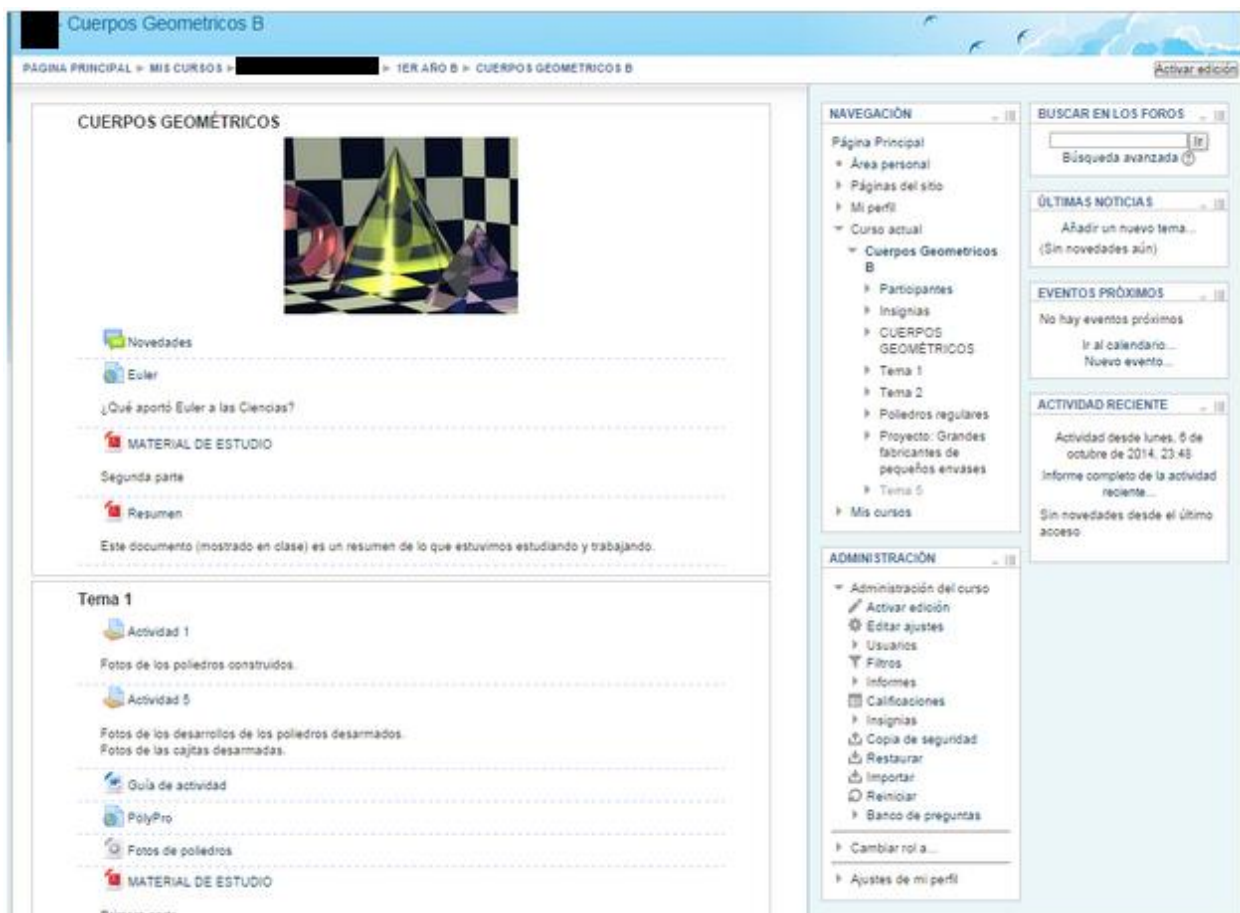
Cuerpos Geometricos B

PÁGINA PRINCIPAL ▸ MIS CURSOS ▸ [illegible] ▸ 1ER AÑO B ▸ CUERPOS GEOMETRICOS B

Activar edición

CUERPOS GEOMÉTRICOS

Novedades

Euler

¿Qué aportó Euler a las Ciencias?

MATERIAL DE ESTUDIO

Segunda parte

Resumen

Este documento (mostrado en clase) es un resumen de lo que estuvimos estudiando y trabajando.

Tema 1

Actividad 1

Fotos de los poliedros construidos.

Actividad 5

Fotos de los desarrollos de los poliedros desarmados.
Fotos de las cajitas desarmadas.

Guía de actividad

PolyPro

Fotos de poliedros

MATERIAL DE ESTUDIO

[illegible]

NAVEGACIÓN

Página Principal
Área personal
Páginas del sitio
Mi perfil
Curso actual
Cuerpos Geometricos B
Participantes
Insignias
CUERPOS GEOMÉTRICOS
Tema 1
Tema 2
Poliedros regulares
Proyecto: Grandes fabricantes de pequeños envases
Tema 5
Mis cursos

ADMINISTRACIÓN

Administración del curso
Activar edición
Editar ajustes
Usuarios
Filtros
Informes
Calificaciones
Insignias
Copia de seguridad
Restaurar
Importar
Reiniciar
Banco de preguntas
Cambiar rol a...
Ajustes de mi perfil

BUSCAR EN LOS FOROS

Ir
Búsqueda avanzada

ÚLTIMAS NOTICIAS

Añadir un nuevo tema...
(Sin novedades aún)

EVENTOS PRÓXIMOS

No hay eventos próximos
Ir al calendario...
Nuevo evento...

ACTIVIDAD RECIENTE

Actividad desde lunes, 6 de octubre de 2014, 23:48
Informe completo de la actividad reciente...
Sin novedades desde el último acceso